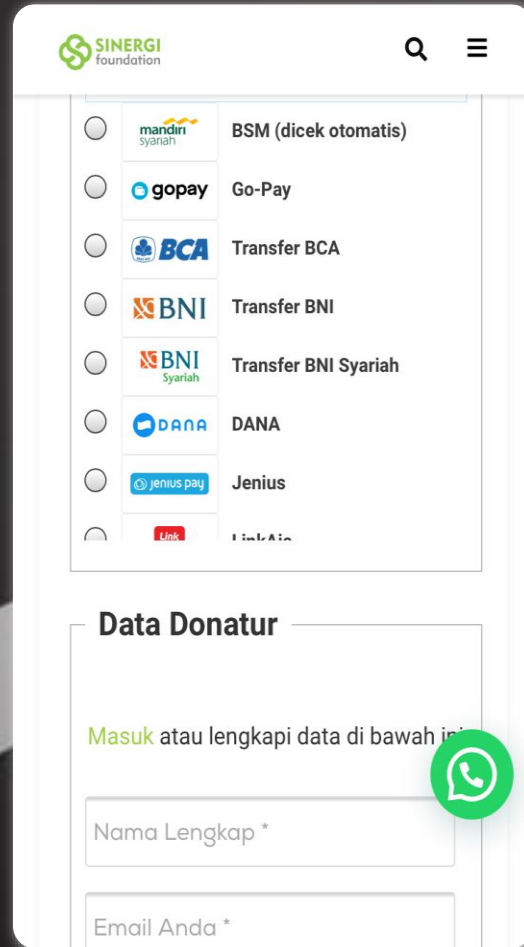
SINERGI foundation

mandiri syariah BSM (dicek otomatis)

gopay Go-Pay

BCA Transfer BCA

BNI Transfer BNI

BNI Syariah Transfer BNI Syariah

DANA DANA

jenius pay Jenius

Link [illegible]

Data Donatur

Masuk atau lengkapi data di bawah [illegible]

Nama Lengkap *

Email Anda *